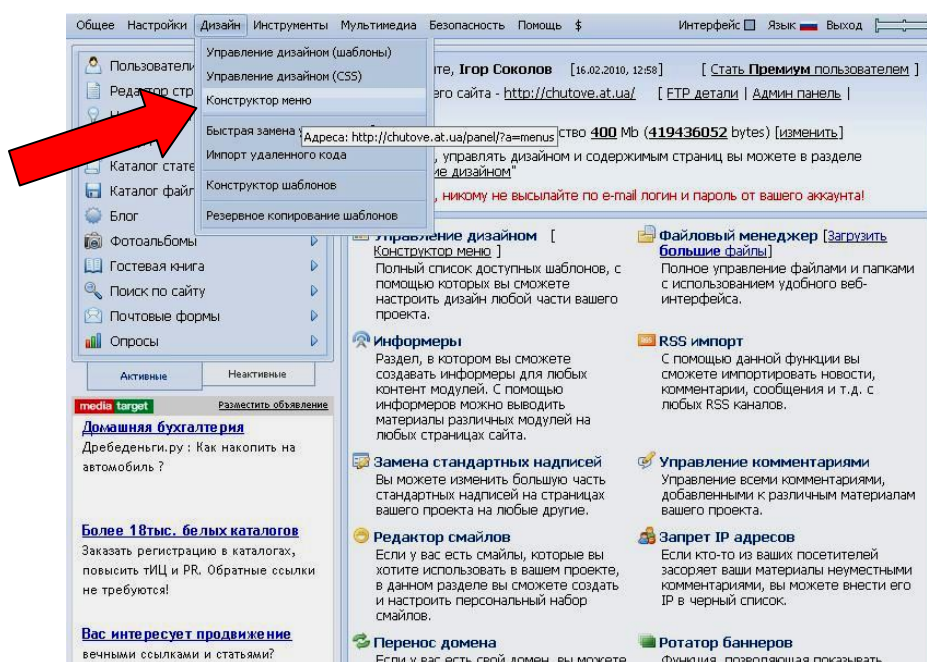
Общее Настройки Дизайн Инструменты Мультимедиа Безопасность Помощь $ Интерфейс Язык Выход

Пользователи
Редактор стр
Каталог стате
Каталог файл
Блог
Фотоальбомы
Гостевая книга
Поиск по сайту
Почтовые формы
Опросы

Активные Неактивные

Управление дизайном (шаблоны)
Управление дизайном (CSS)
Конструктор меню
Быстрая замена
Адреса: http://chutove.at.ua/panel/?a=menus
Импорт удаленного кода
Конструктор шаблонов
Резервное копирование шаблонов

те, Игор Соколов [16.02.2010, 12:58] [ Стать Премиум пользователем ]
его сайта - http://chutove.at.ua/ [ FTP детали | Админ панель |
ство 400 Mb (419436052 bytes) [изменить]
, управлять дизайном и содержимым страниц вы можете в разделе
ие дизайном"
, никому не высылайте по e-mail логин и пароль от вашего аккаунта!

media target Разместить объявление
Домашняя бухгалтерия
Дребеденьги.ру : Как накопить на автомобиль ?

Более 18тыс. белых каталогов
Заказать регистрацию в каталогах, повысить тИЦ и PR. Обратные ссылки не требуются!

Вас интересует продвижение
вечными ссылками и статьями?

Управление дизайном [ Конструктор меню ]
Полный список доступных шаблонов, с помощью которых вы сможете настроить дизайн любой части вашего проекта.

Файловый менеджер [Загрузить большие файлы]
Полное управление файлами и папками с использованием удобного веб-интерфейса.

Информеры
Раздел, в котором вы сможете создавать информеры для любых контент модулей. С помощью информеров можно выводить материалы различных модулей на любых страницах сайта.

RSS импорт
С помощью данной функции вы сможете импортировать новости, комментарии, сообщения и т.д. с любых RSS каналов.

Замена стандартных надписей
Вы можете изменить большую часть стандартных надписей на страницах вашего проекта на любые другие.

Управление комментариями
Управление всеми комментариями, добавленными к различным материалам вашего проекта.

Редактор смайлов
Если у вас есть смайлы, которые вы хотите использовать в вашем проекте, в данном разделе вы сможете создать и настроить персональный набор смайлов.

Запрет IP адресов
Если кто-то из ваших посетителей засоряет ваши материалы неуместными комментариями, вы можете внести его IP в черный список.

Перенос домена
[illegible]

Ротатор баннеров
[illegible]